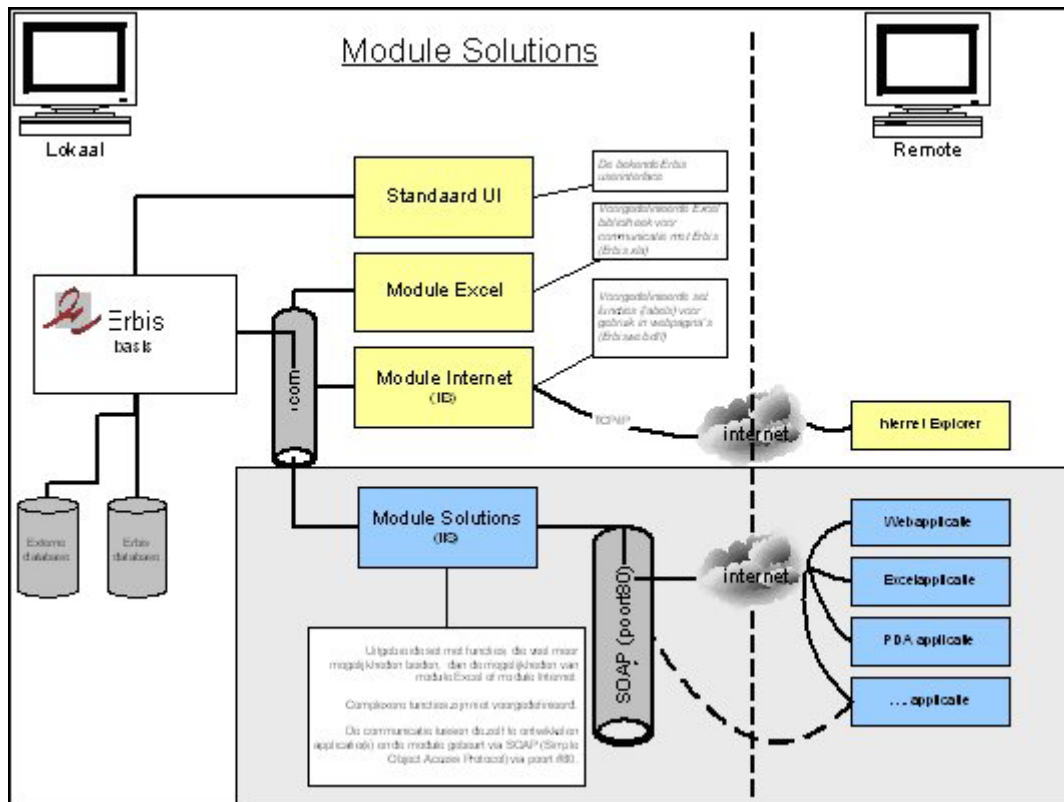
Module Solutions

Lokaal

Remote

Standaard UI

De bekende Erbis userinterface

Module Excel

Voorgedefinieerde Excel bibliotheek voor communicatie met Erbis (Erbis.xls)

Erbis basis

Module Internet (IIS)

Voorgedefinieerde asl functies (labels) voor gebruik in webpagina's (Erbis.asl.bdl)

.com

TCP/IP

internet

Internet Explorer

Externe databases

Erbis database

Module Solutions (IIS)

SOAP (poort80)

internet

Webapplicatie

Excelapplicatie

PDA applicatie

... applicatie

Uitgebreid met functies die veel meer mogelijkheden bieden, dan de mogelijkheden van module Excel of module Internet.

Complexere functies zijn niet voorgedefinieerd.

De communicatie tussen de zelf te ontwikkelen applicatie(s) en de module gebeurt via SOAP (Simple Object Access Protocol) via poort 80.